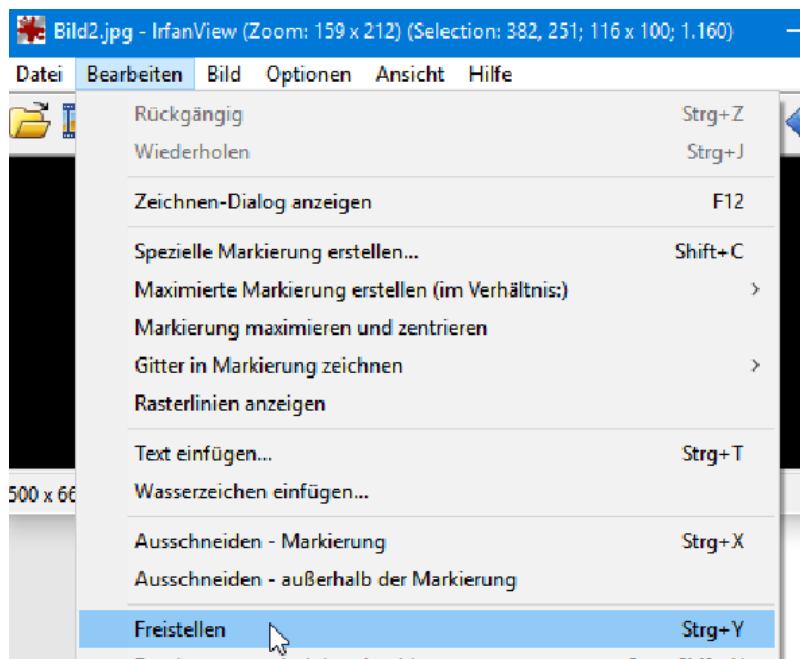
Bild2.jpg - IrfanView (Zoom: 159 x 212) (Selection: 382, 251; 116 x 100; 1.160)

Datei Bearbeiten Bild Optionen Ansicht Hilfe

Rückgängig Strg+Z
Wiederholen Strg+J

Zeichnen-Dialog anzeigen F12

Spezielle Markierung erstellen... Shift+C
Maximierte Markierung erstellen (im Verhältnis:) >
Markierung maximieren und zentrieren
Gitter in Markierung zeichnen >
Rasterlinien anzeigen

Text einfügen... Strg+T
Wasserzeichen einfügen...

Ausschneiden - Markierung Strg+X
Ausschneiden - außerhalb der Markierung

Freistellen Strg+Y

500 x 66

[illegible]